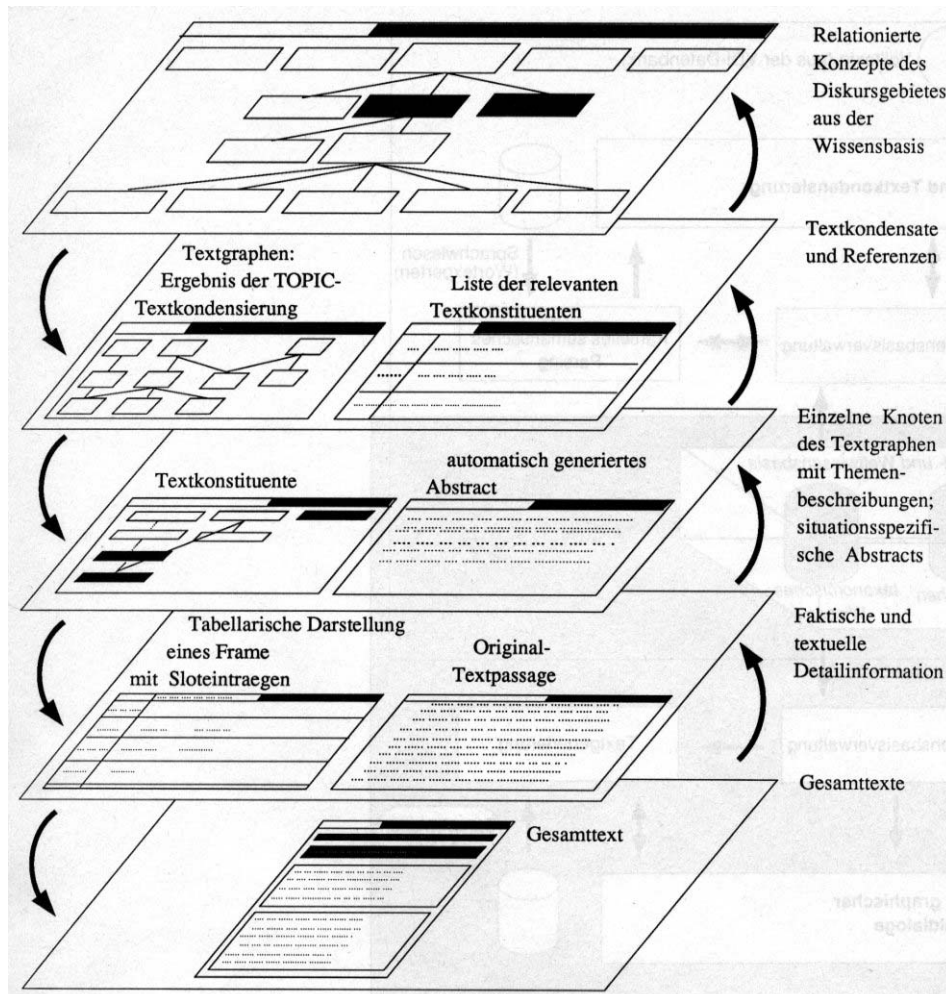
Relationierte Konzepte des Diskursgebietes aus der Wissensbasis

Textkondensate und Referenzen

Textgraphen: Ergebnis der TOPIC-Textkondensierung

Liste der relevanten Textkonstituenten

Einzelne Knoten des Textgraphen mit Themenbeschreibungen; situationsspezifische Abstracts

Textkonstituente

automatisch generiertes Abstract

Faktische und textuelle Detailinformation

Tabellarische Darstellung eines Frame mit Sloteintraegen

Original-Textpassage

Gesamttexte

Gesamttext